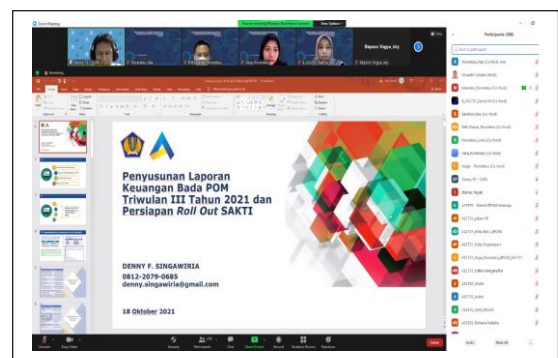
Penyusunan Laporan Keuangan Bada POM Triwulan III Tahun 2021 dan Persiapan Roll Out SAKTI

DENNY F. SINGAWIRIA
0812-2079-0685
denny.singawiria@gmail.com

18 Oktober 2021

Bapem Yogya_tety

Participants (89)

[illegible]